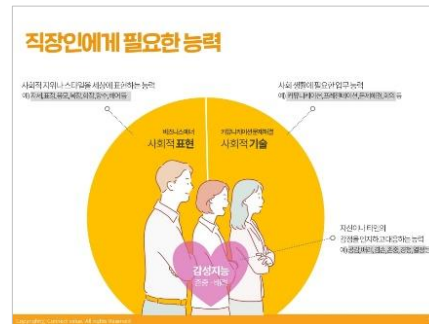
직장인에게 필요한 능력

사회적 지위나 스타일을 세상에 표현하는 능력
예) 외모, 표정, 유머, 복장, 자세, 말투, 매너 등

비즈니스 스타일
사회적 표현

사회 생활에 필요한 업무 능력
예) 커뮤니케이션, 프레젠테이션, 문서 작성, 외국어 등

커뮤니케이션 & 협상
사회적 기술

자신이나 타인의
감정을 인지하고 대응하는 능력
예) 감정 이해, 공감, 존중, 협업, 열정 등

감성지능
존중 · 배려

Copyright by Connect value. All rights Reserved.